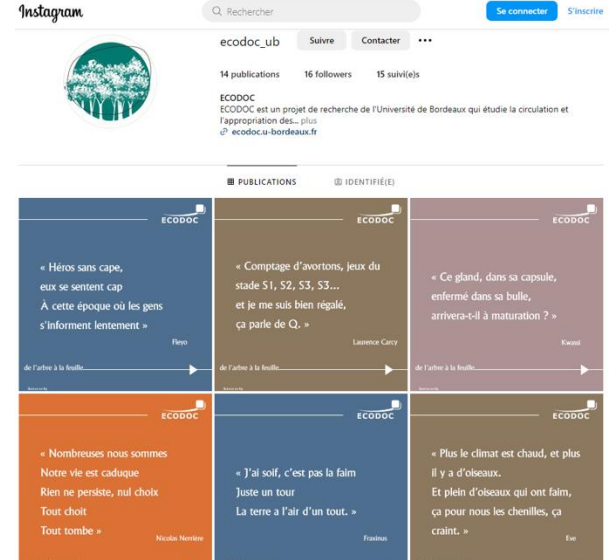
Instagram

Rechercher

Se connecter S'inscrire

ecodoc_ub Suivre Contacter •••

14 publications 16 followers 15 suivi(e)s

ECODOC

ECODOC est un projet de recherche de l'Université de Bordeaux qui étudie la circulation et l'appropriation des... plus

ecodoc.u-bordeaux.fr

PUBLICATIONS IDENTIFIÉ(E)

ECODOC

« Héros sans cape, eux se sentent cap À cette époque où les gens s'informent lentement »

Fleyo

de l'arbre à la feuille

ECODOC

« Comptage d'avortons, jeux du stade S1, S2, S3, S3... et je me suis bien régalé, ça parle de Q. »

Laurence Carcy

de l'arbre à la feuille

ECODOC

« Ce gland, dans sa capsule, enfermé dans sa bulle, arrivera-t-il à maturation ? »

Kwasi

de l'arbre à la feuille

ECODOC

« Nombreuses nous sommes Notre vie est caduque Rien ne persiste, nul choix Tout choit Tout tombe »

Nicolas Nerrière

ECODOC

« J'ai soif, c'est pas la faim Juste un tour La terre a l'air d'un tout. »

Frasinus

ECODOC

« Plus le climat est chaud, et plus il y a d'oiseaux. Et plein d'oiseaux qui ont faim, ça pour nous les chenilles, ça craint. »

Eve